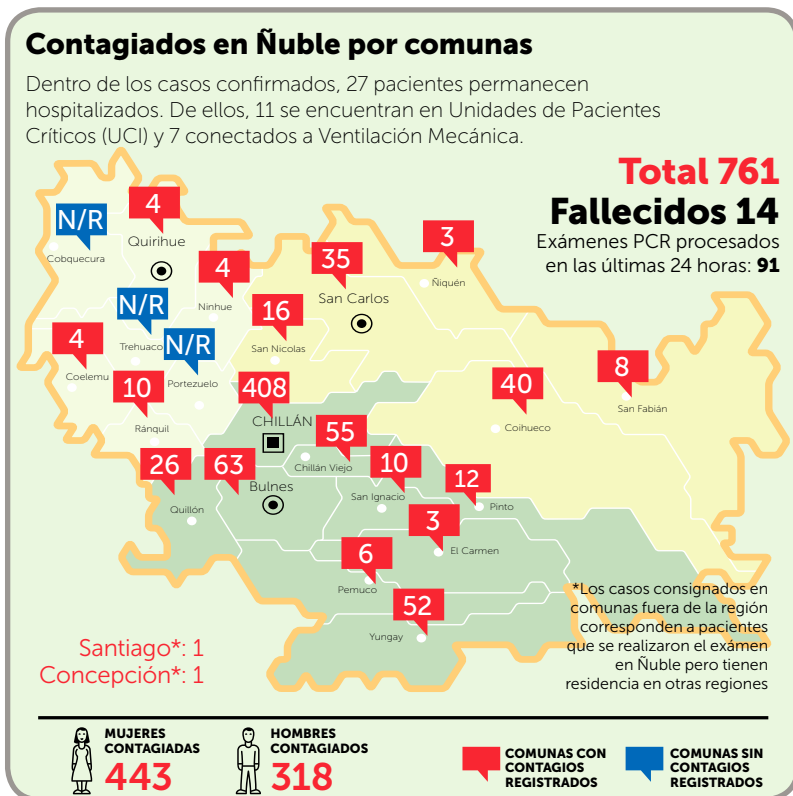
Contagiados en Ñuble por comunas

Dentro de los casos confirmados, 27 pacientes permanecen hospitalizados. De ellos, 11 se encuentran en Unidades de Pacientes Críticos (UCI) y 7 conectados a Ventilación Mecánica.

Total 761
Fallecidos 14
Exámenes PCR procesados en las últimas 24 horas: 91

N/R
Cobquecura
4
Quirihue
4
Ninhue
N/R
Trehuaco
N/R
Portezuelo
4
Coelemu
10
Ránquil
35
San Carlos
3
Ñiquén
16
San Nicolas
8
San Fabián
40
Coihueco
408
CHILLÁN
55
Chillán Viejo
26
Quillón
63
Bulnes
10
San Ignacio
12
Pinto
3
El Carmen
6
Pemuco
52
Yungay

Santiago*: 1
Concepción*: 1

*Los casos consignados en comunas fuera de la región corresponden a pacientes que se realizaron el examen en Ñuble pero tienen residencia en otras regiones

MUJERES CONTAGIADAS
443
HOMBRES CONTAGIADOS
318
COMUNAS CON CONTAGIOS REGISTRADOS
COMUNAS SIN CONTAGIOS REGISTRADOS